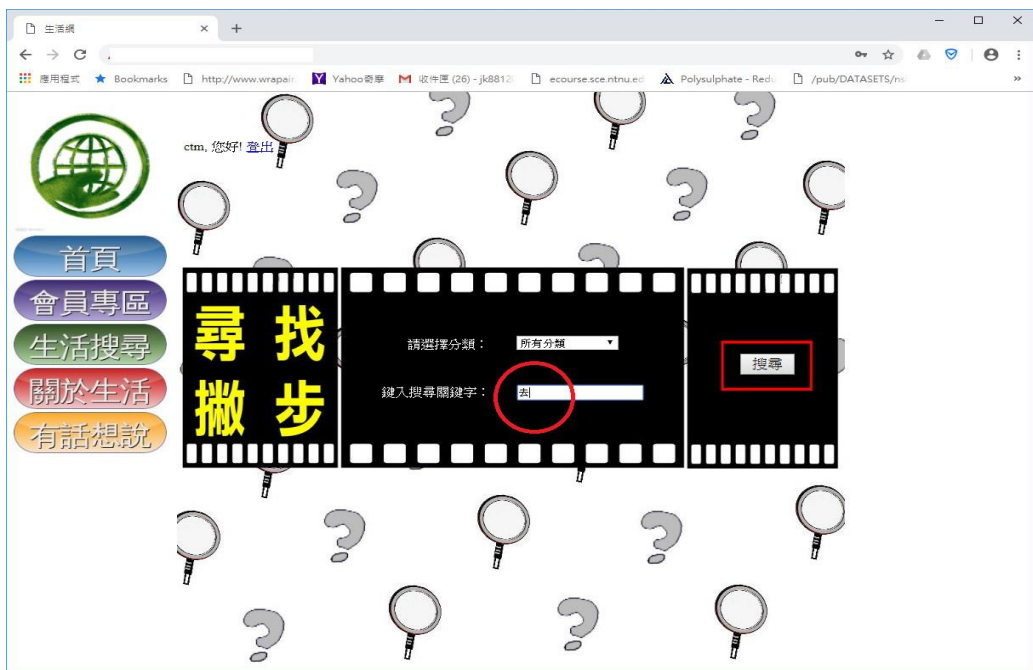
生活網 × +

應用程式 Bookmarks http://www.wrapai Yahoo奇摩 收件匣 (26) - jk8812 ecourse.sce.ntnu.ed Polysulphate - Redu /pub/DATASETS/n »

ctm, 您好! 登出

首頁
會員專區
生活搜尋
關於生活
有話想說

尋 找
撇 步

請選擇分類： 所有分類

鍵入搜尋關鍵字： 去

搜尋